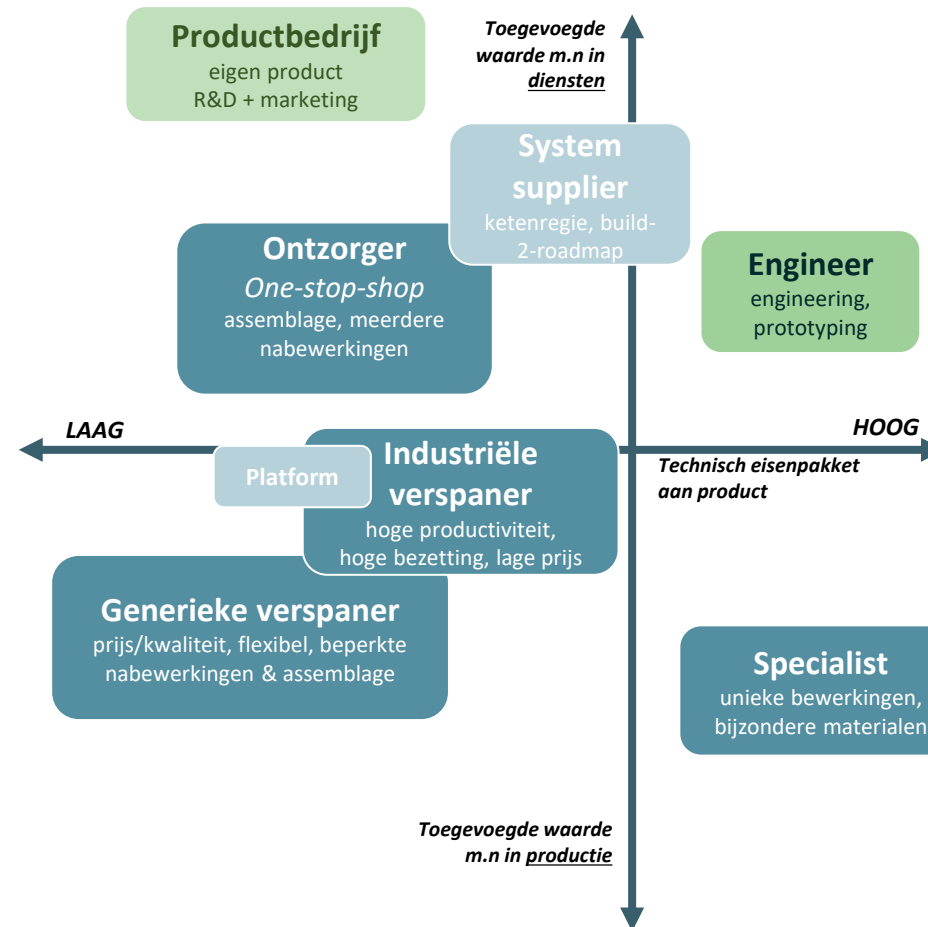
Productbedrijf
eigen product
R&D + marketing

Toegevoegde waarde m.n in diensten

System supplier
ketenregie, build-2-roadmap

Ontzorger
One-stop-shop
assemblage, meerdere nabewerkingen

Engineer
engineering, prototyping

LAAG

HOOG

Platform

Industriële verspaner
hoge productiviteit, hoge bezetting, lage prijs

Technisch eisenpakket aan product

Generieke verspaner
prijs/kwaliteit, flexibel, beperkte nabewerkingen & assemblage

Specialist
unieke bewerkingen, bijzondere materialen

Toegevoegde waarde m.n in productie